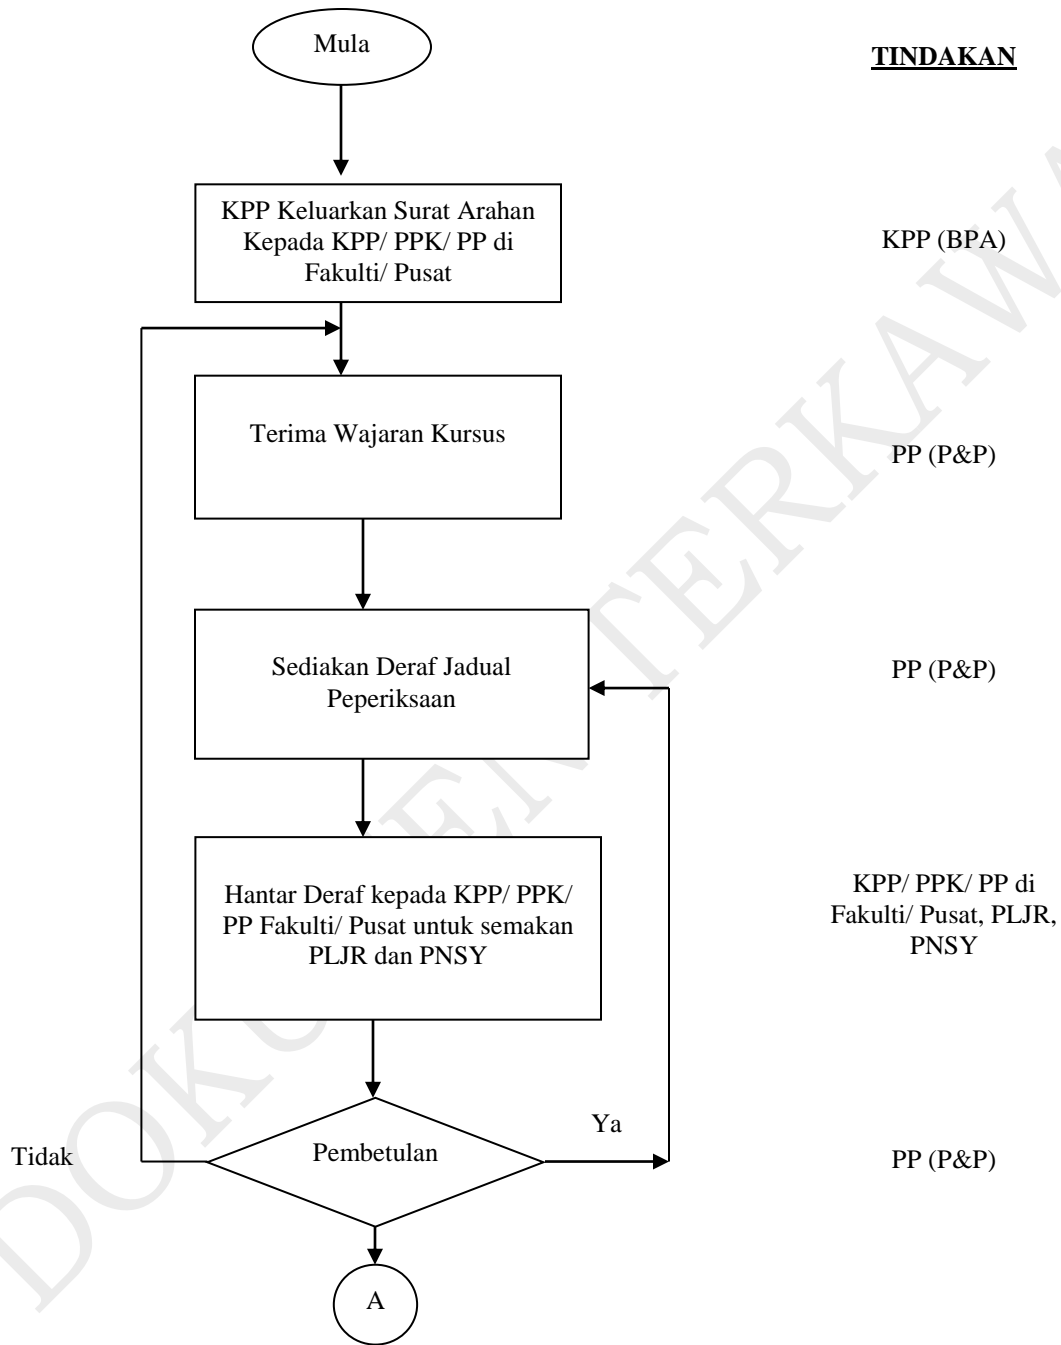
Mula

TINDAKAN

KPP Keluarkan Surat Arahan Kepada KPP/ PPK/ PP di Fakulti/ Pusat

KPP (BPA)

Terima Wajaran Kursus

PP (P&P)

Sediakan Deraf Jadual Peperiksaan

PP (P&P)

Hantar Deraf kepada KPP/ PPK/ PP Fakulti/ Pusat untuk semakan PLJR dan PNSY

KPP/ PPK/ PP di Fakulti/ Pusat, PLJR, PNSY

Ya

Tidak

Pembetulan

PP (P&P)

A

DOKUMEN TERKAWAL